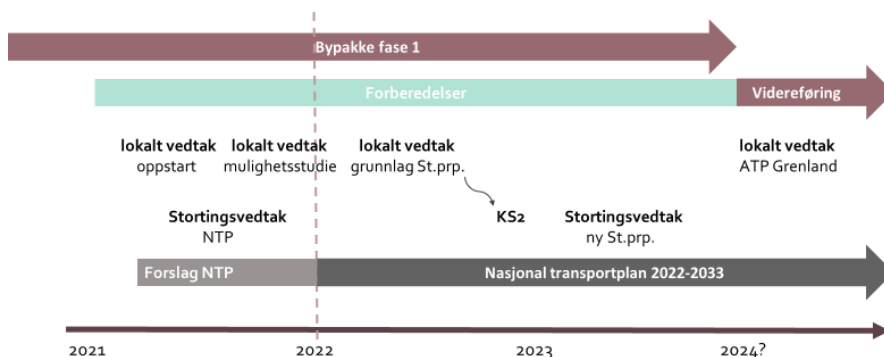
Bypakke fase 1

Forberedelser

Videreføring

lokalt vedtak
oppstart

lokalt vedtak
mulighetsstudie

lokalt vedtak
grunnlag St.prp.

lokalt vedtak
ATP Grenland

Stortingsvedtak
NTP

KS2

Stortingsvedtak
ny St.prp.

Forslag NTP

Nasjonal transportplan 2022-2033

2021

2022

2023

2024?